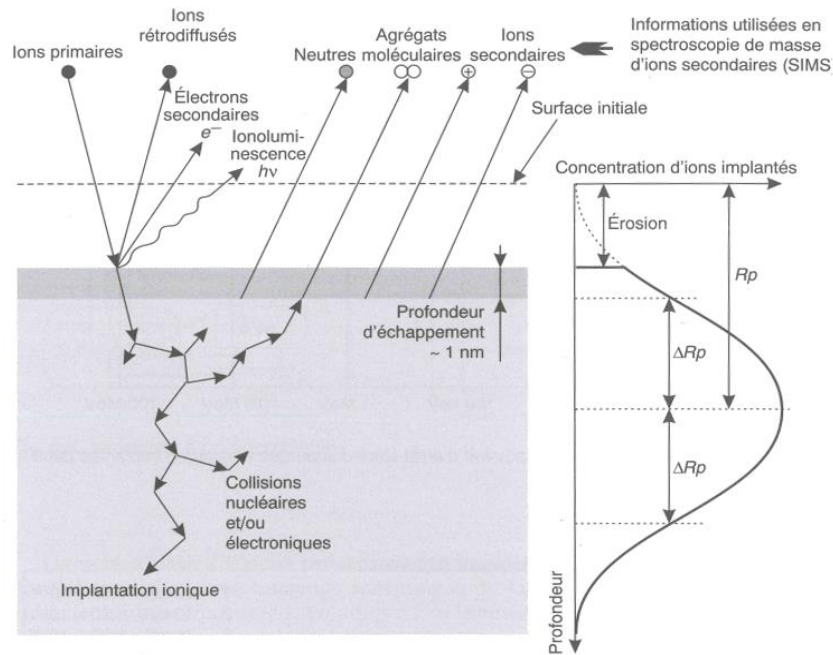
Ions primaires

Ions rétrodiffusés

Électrons secondaires $e^-$

Ionoluminescence $h\nu$

Neutres

Agrégats moléculaires

Ions secondaires

⊕

⊖

Informations utilisées en spectroscopie de masse d'ions secondaires (SIMS)

Surface initiale

Concentration d'ions implantés

Érosion

$Rp$

$\Delta Rp$

$\Delta Rp$

Profondeur d'échappement ~ 1 nm

Collisions nucléaires et/ou électroniques

Implantation ionique

Profondeur